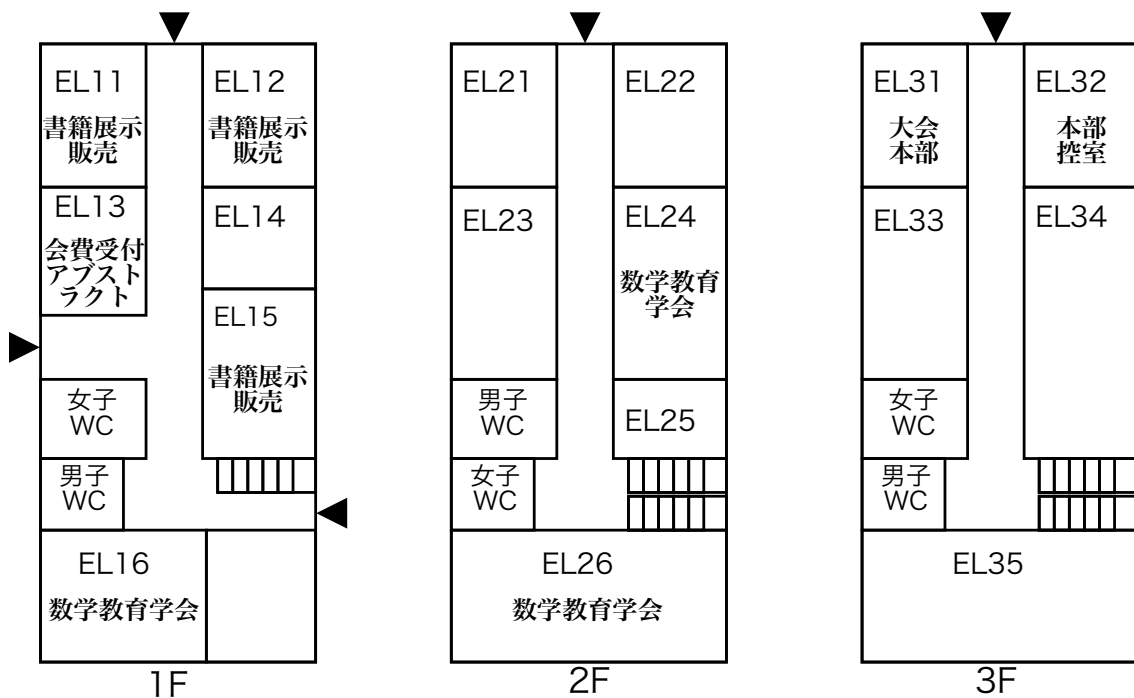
EL11
書籍展示販売

EL12
書籍展示販売

EL13
会費受付アブストラクト

EL14

EL15
書籍展示販売

女子WC

男子WC

EL16
数学教育学会

1F

EL21

EL22

EL23

EL24
数学教育学会

男子WC

EL25

女子WC

EL26
数学教育学会

2F

EL31
大会本部

EL32
本部控室

EL33

EL34

女子WC

男子WC

EL35

3F